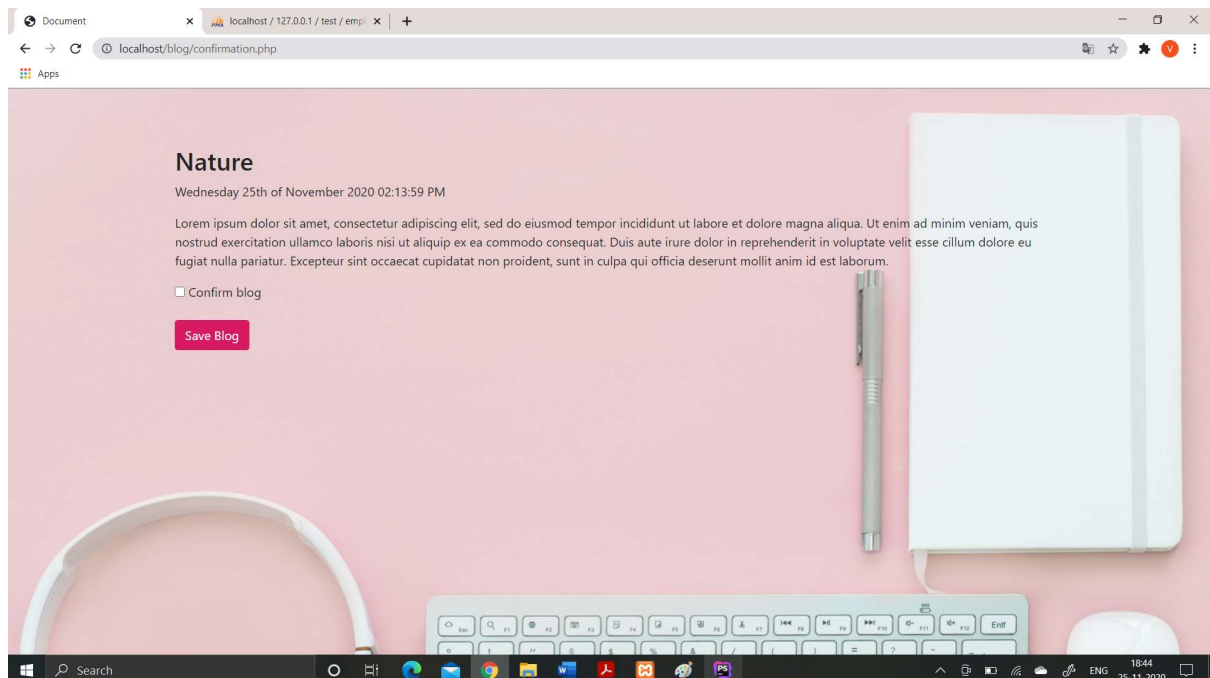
Document
localhost / 127.0.0.1 / test / emp
localhost/blog/confirmation.php
Apps

Nature

Wednesday 25th of November 2020 02:13:59 PM

Lorem ipsum dolor sit amet, consectetur adipiscing elit, sed do eiusmod tempor incididunt ut labore et dolore magna aliqua. Ut enim ad minim veniam, quis nostrud exercitation ullamco laboris nisi ut aliquip ex ea commodo consequat. Duis aute irure dolor in reprehenderit in voluptate velit esse cillum dolore eu fugiat nulla pariatur. Excepteur sint occaecat cupidatat non proident, sunt in culpa qui officia deserunt mollit anim id est laborum.

Confirm blog

Save Blog

Esc F1 F2 F3 F4 F5 F6 F7 F8 F9 F10 F11 F12 Entf

Search
ENG 18:44 25-11-2020